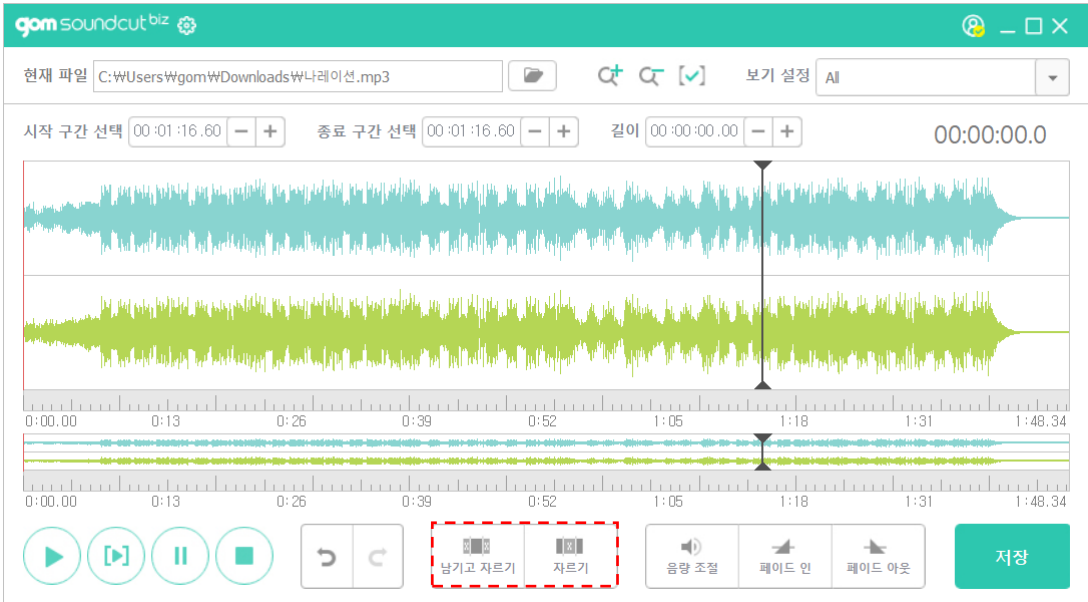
gom soundcut biz

현재 파일 C:₩Users₩gom₩Downloads₩나레이션.mp3

보기 설정 All

시작 구간 선택 00:01:16.60 − +
종료 구간 선택 00:01:16.60 − +
길이 00:00:00.00 − +
00:00:00.0

0:00.00 0:13 0:26 0:39 0:52 1:05 1:18 1:31 1:48.34

0:00.00 0:13 0:26 0:39 0:52 1:05 1:18 1:31 1:48.34

남기고 자르기
자르기
음량 조절
페이드 인
페이드 아웃
저장